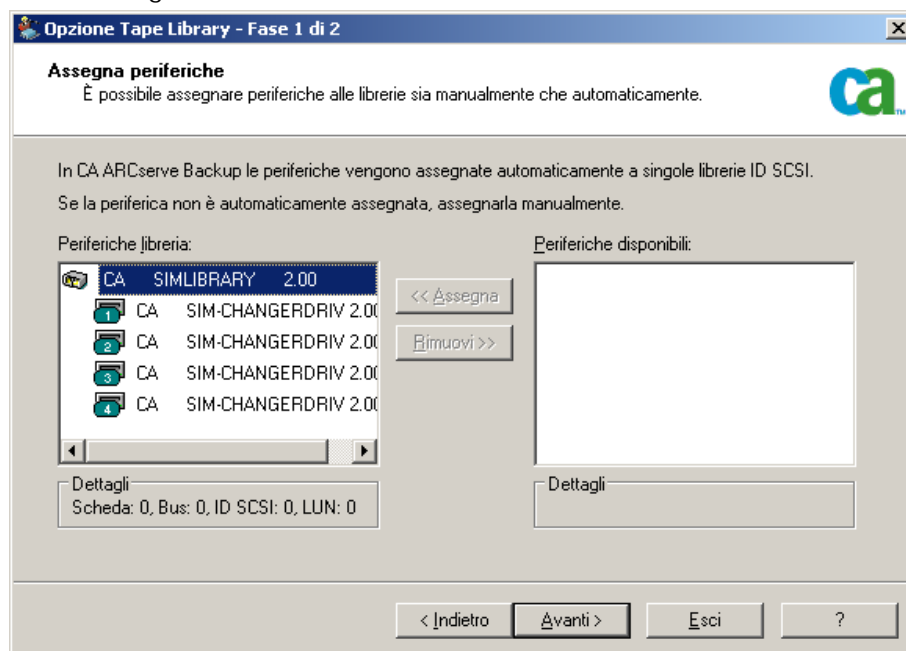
Opzione Tape Library - Fase 1 di 2

Assegna periferiche
È possibile assegnare periferiche alle librerie sia manualmente che automaticamente.

ca

In CA ARCserve Backup le periferiche vengono assegnate automaticamente a singole librerie ID SCSI.

Se la periferica non è automaticamente assegnata, assegnarla manualmente.

Periferiche libreria:

CA SIMLIBRARY 2.00
1 CA SIM-CHANGERDRIV 2.0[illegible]
2 CA SIM-CHANGERDRIV 2.0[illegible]
3 CA SIM-CHANGERDRIV 2.0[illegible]
4 CA SIM-CHANGERDRIV 2.0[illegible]

<< Assegna
Rimuovi >>

Periferiche disponibili:

Dettagli
Scheda: 0, Bus: 0, ID SCSI: 0, LUN: 0

Dettagli

< Indietro
Avanti >
Esci
?